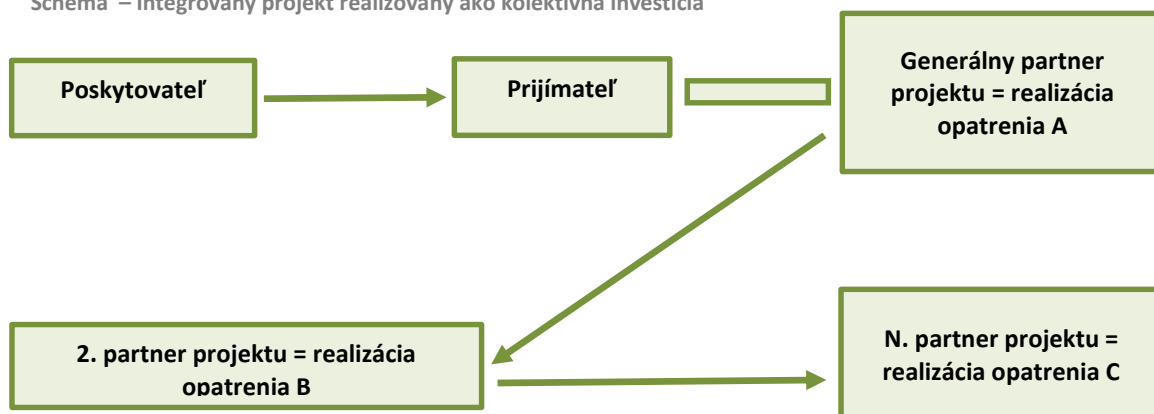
Schéma – integrovaný projekt realizovaný ako kolektívna investícia

Poskytovateľ

Prijímateľ

Generálny partner projektu = realizácia opatrenia A

2. partner projektu = realizácia opatrenia B

N. partner projektu = realizácia opatrenia C